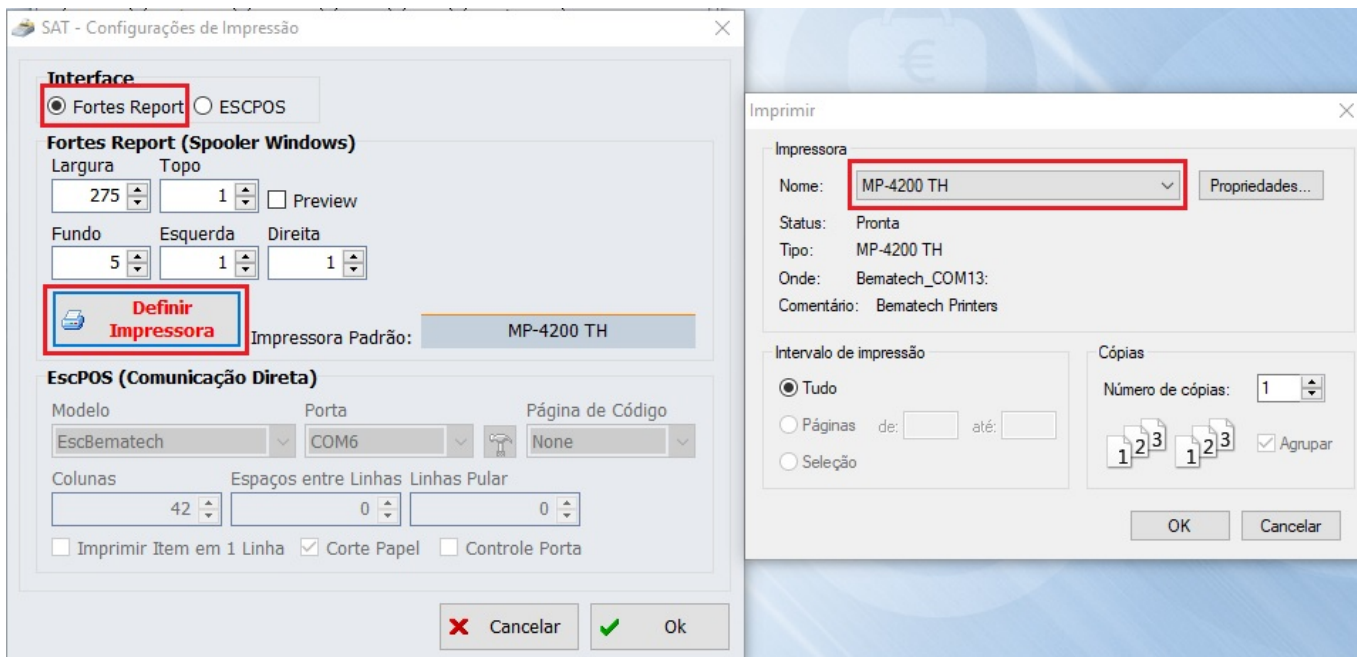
SAT - Configurações de Impressão

Interface
Fortes Report ESCPOS

Fortes Report (Spooler Windows)
Largura 275
Topo 1
Preview
Fundo 5
Esquerda 1
Direita 1
Definir Impressora
Impressora Padrão: MP-4200 TH

EscPOS (Comunicação Direta)
Modelo EscBematech
Porta COM6
Página de Código None
Colunas 42
Espaços entre Linhas 0
Linhas Pular 0
Imprimir Item em 1 Linha
Corte Papel
Controle Porta

Cancelar
Ok

Imprimir

Impressora
Nome: MP-4200 TH
Propriedades...
Status: Pronta
Tipo: MP-4200 TH
Onde: Bematech_COM13:
Comentário: Bematech Printers

Intervalo de impressão
Tudo
Páginas de: até:
Seleção

Cópias
Número de cópias: 1
1 2 3 1 2 3
Agrupar

OK
Cancelar